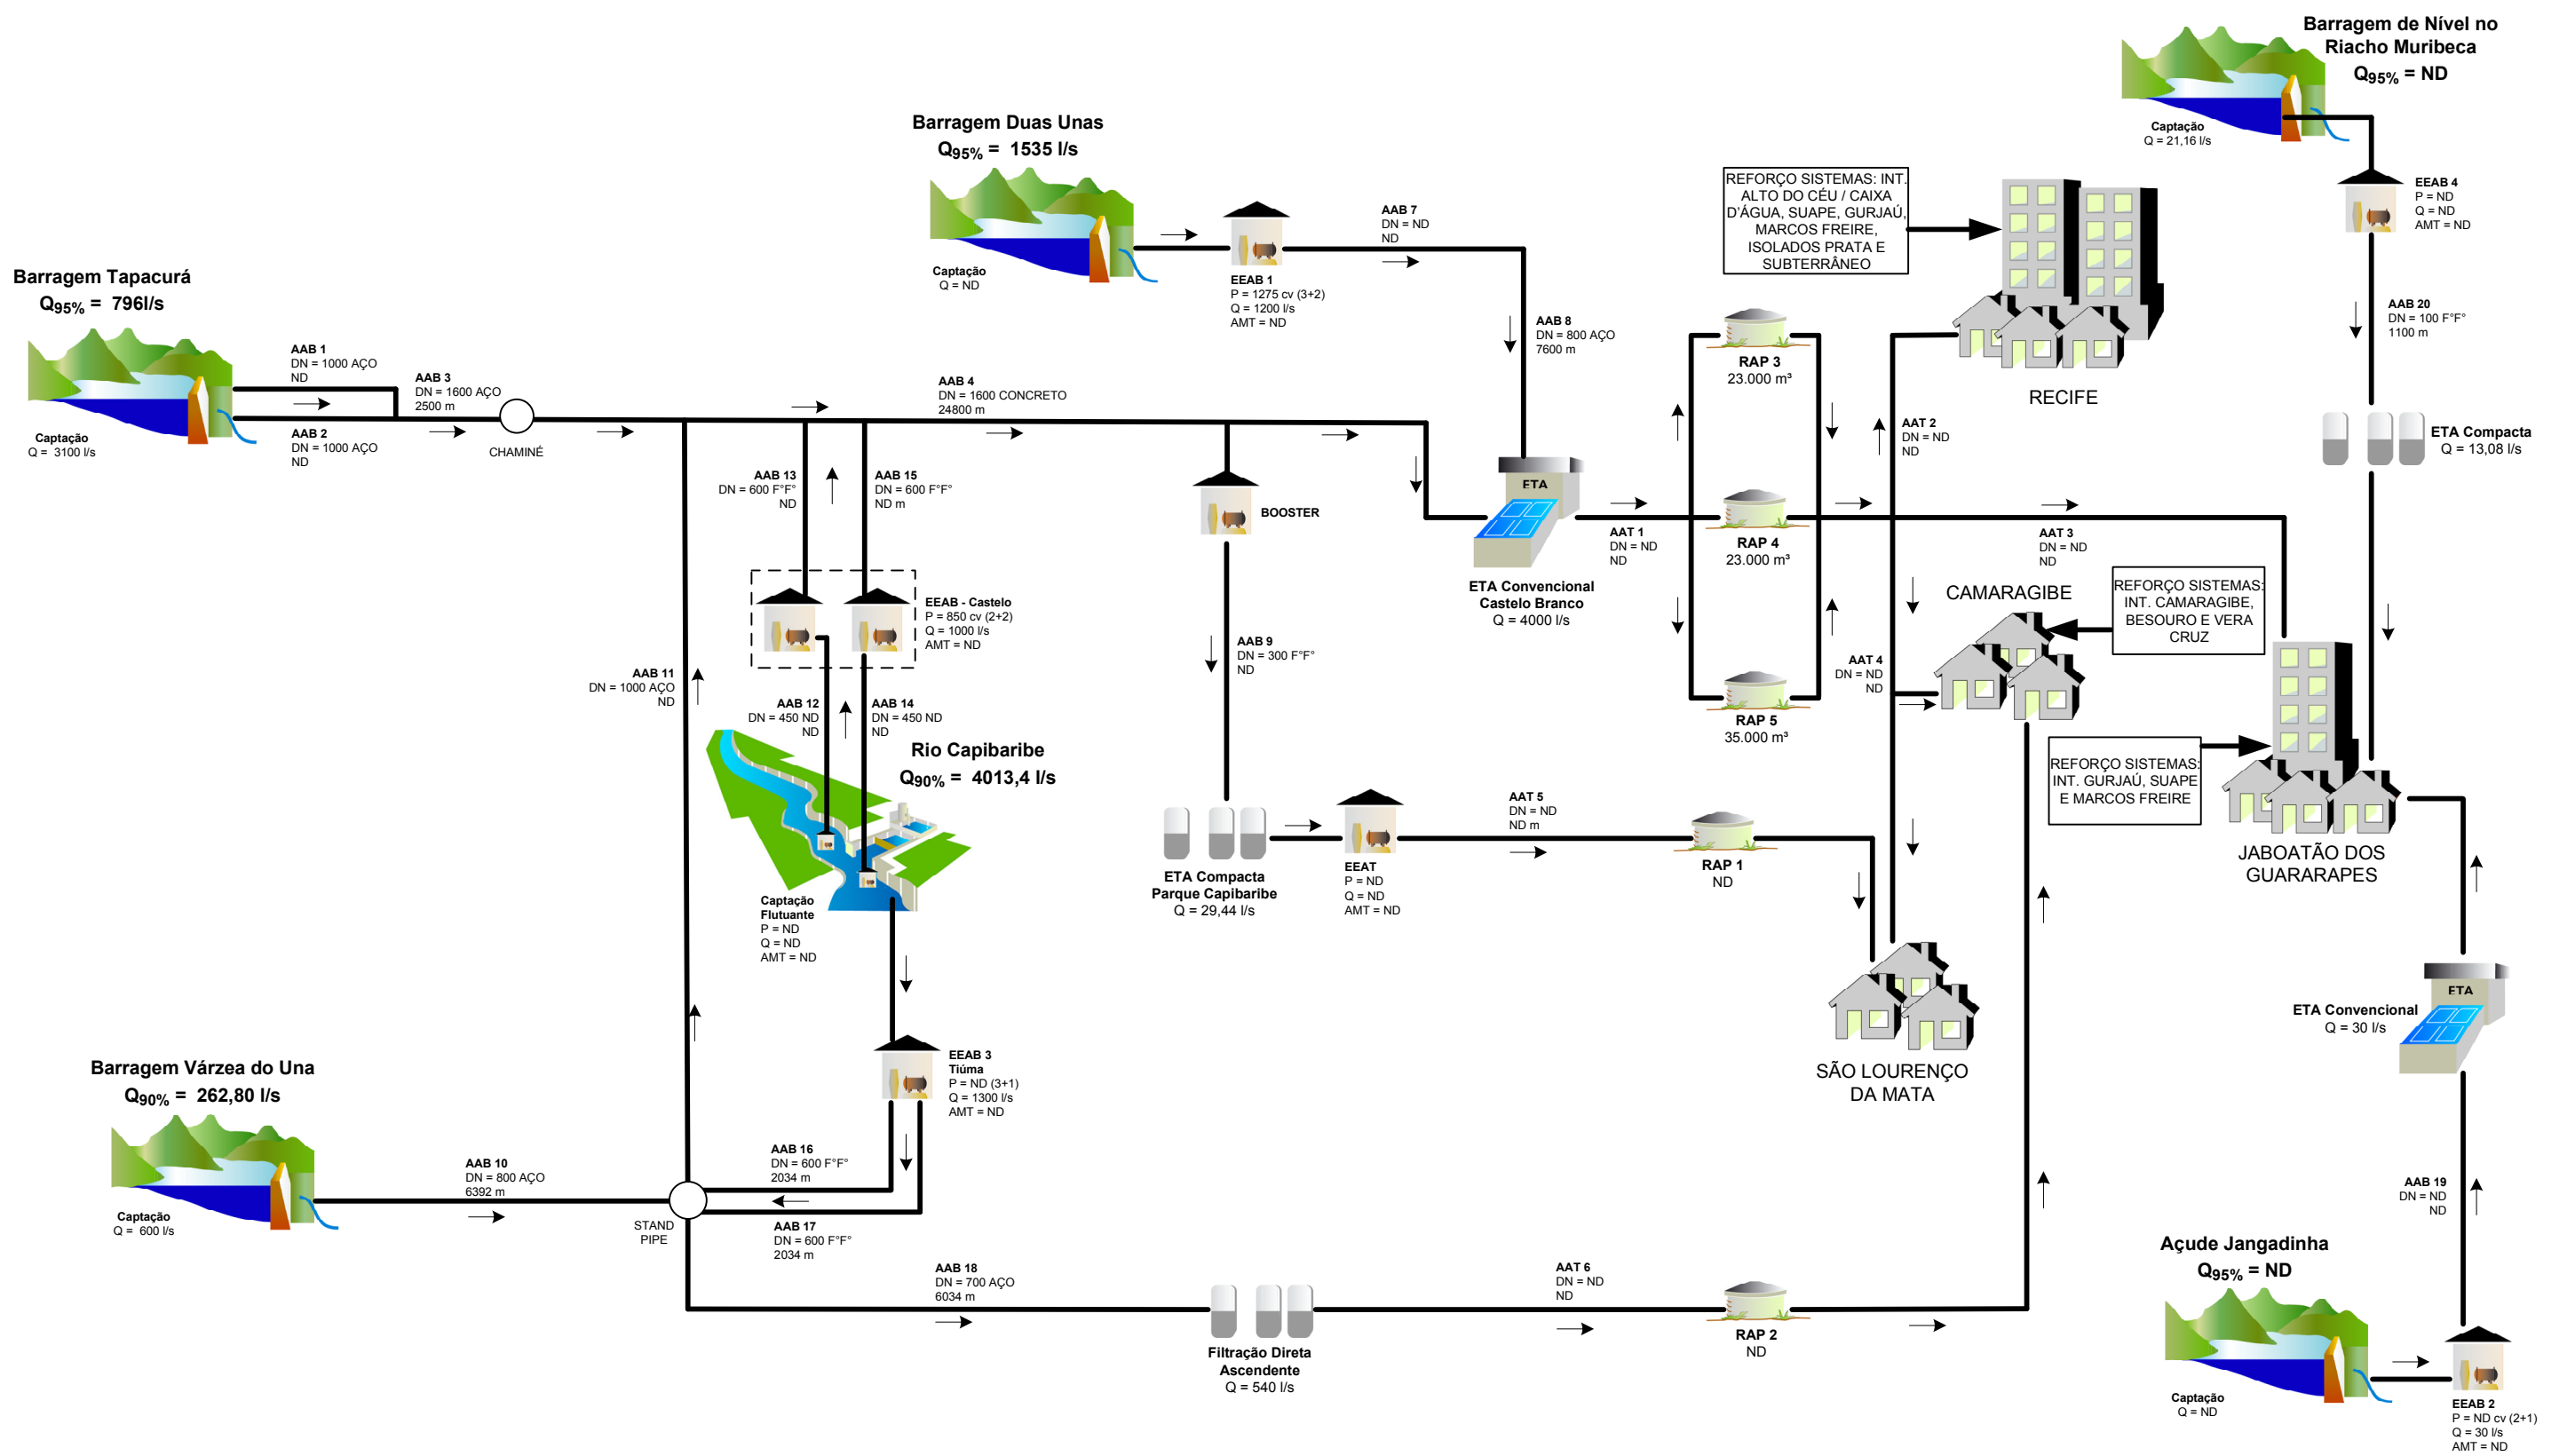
Barragem de Nível no Riacho Muribeca
$Q_{95\%}$ = ND
Captação
Q = 21,16 l/s

Barragem Duas Unas
$Q_{95\%}$ = 1535 l/s
Captação
Q = ND

EEAB 1
P = 1275 cv (3+2)
Q = 1200 l/s
AMT = ND

AAB 7
DN = ND
ND

REFORÇO SISTEMAS: INT. ALTO DO CÉU / CAIXA D'ÁGUA, SUAPE, GURJAÚ, MARCOS FREIRE, ISOLADOS PRATA E SUBTERRÂNEO

EEAB 4
P = ND
Q = ND
AMT = ND

Barragem Tapacurá
$Q_{95\%}$ = 796l/s
Captação
Q = 3100 l/s

AAB 1
DN = 1000 AÇO
ND

AAB 2
DN = 1000 AÇO
ND

AAB 3
DN = 1600 AÇO
2500 m

CHAMINÉ

AAB 4
DN = 1600 CONCRETO
24800 m

AAB 8
DN = 800 AÇO
7600 m

RAP 3
23.000 m³

RECIFE

AAB 20
DN = 100 F°F°
1100 m

AAT 2
DN = ND
ND

ETA Compacta
Q = 13,08 l/s

AAB 13
DN = 600 F°F°
ND

AAB 15
DN = 600 F°F°
ND m

BOOSTER

FTA

ETA Convencional Castelo Branco
Q = 4000 l/s

AAT 1
DN = ND
ND

RAP 4
23.000 m³

AAT 3
DN = ND
ND

CAMARAGIBE

REFORÇO SISTEMAS: INT. CAMARAGIBE, BESOURO E VERA CRUZ

EEAB - Castelo
P = 850 cv (2+2)
Q = 1000 l/s
AMT = ND

AAB 9
DN = 300 F°F°
ND

AAB 11
DN = 1000 AÇO
ND

AAB 12
DN = 450 ND
ND

AAB 14
DN = 450 ND
ND

AAT 4
DN = ND
ND

RAP 5
35.000 m³

Rio Capibaribe
$Q_{90\%}$ = 4013,4 l/s

REFORÇO SISTEMAS: INT. GURJAÚ, SUAPE E MARCOS FREIRE

AAT 5
DN = ND
ND m

RAP 1
ND

JABOATÃO DOS GUARARAPES

Captação Flutuante
P = ND
Q = ND
AMT = ND

ETA Compacta Parque Capibaribe
Q = 29,44 l/s

EEAT
P = ND
Q = ND
AMT = ND

FTA

ETA Convencional
Q = 30 l/s

EEAB 3
Tiúma
P = ND (3+1)
Q = 1300 l/s
AMT = ND

SÃO LOURENÇO DA MATA

Barragem Várzea do Una
$Q_{90\%}$ = 262,80 l/s
Captação
Q = 600 l/s

AAB 10
DN = 800 AÇO
6392 m

AAB 16
DN = 600 F°F°
2034 m

STAND PIPE

AAB 17
DN = 600 F°F°
2034 m

AAB 19
DN = ND
ND

AAB 18
DN = 700 AÇO
6034 m

AAT 6
DN = ND
ND

Açude Jangadinha
$Q_{95\%}$ = ND

RAP 2
ND

Filtração Direta Ascendente
Q = 540 l/s

Captação
Q = ND

EEAB 2
P = ND cv (2+1)
Q = 30 l/s
AMT = ND